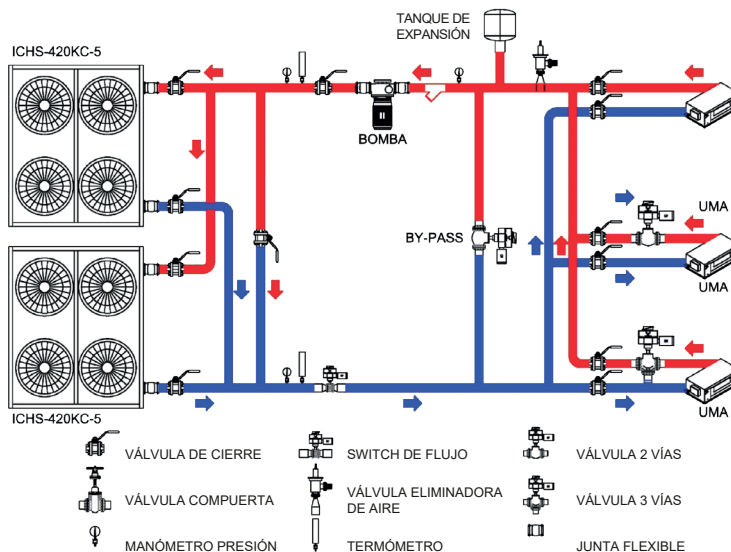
ICHS-420KC-5

TANQUE DE EXPANSIÓN

BOMBA

BY-PASS

UMA

UMA

UMA

ICHS-420KC-5

VÁLVULA DE CIERRE

SWITCH DE FLUJO

VÁLVULA 2 VÍAS

VÁLVULA COMPUERTA

VÁLVULA ELIMINADORA DE AIRE

VÁLVULA 3 VÍAS

MANÓMETRO PRESIÓN

TERMÓMETRO

JUNTA FLEXIBLE